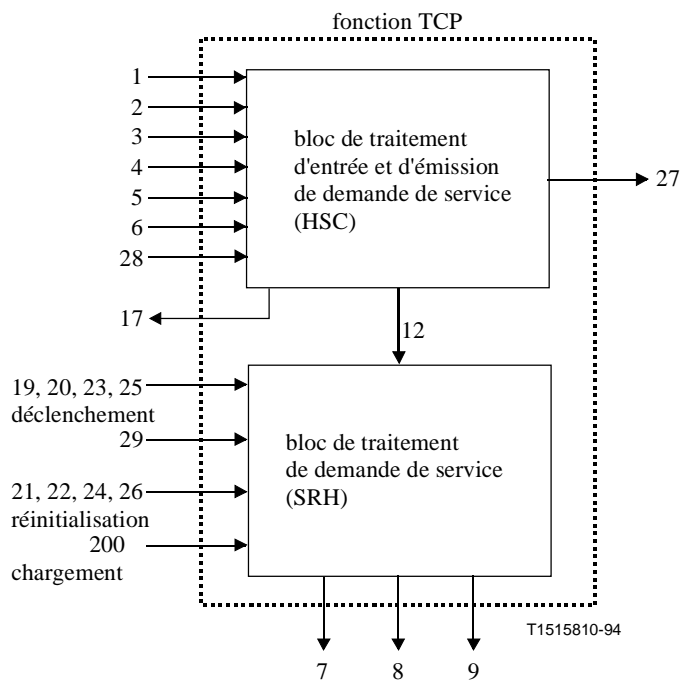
fonction TCP

1
2
3
4
5
6
28

bloc de traitement d'entrée et d'émission de demande de service (HSC)

27

17

12

19, 20, 23, 25
déclenchement
29
21, 22, 24, 26
réinitialisation
200
chargement

bloc de traitement de demande de service (SRH)

T1515810-94

7
8
9